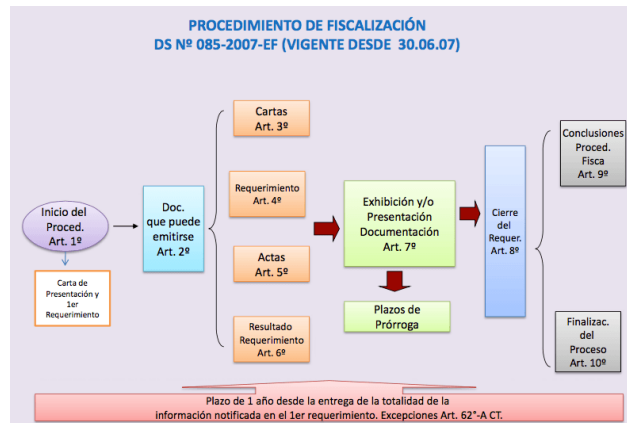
PROCEDIMIENTO DE FISCALIZACIÓN
DS Nº 085-2007-EF (VIGENTE DESDE 30.06.07)

Inicio del Proced. Art. 1º

Carta de Presentación y 1er Requerimiento

Doc. que puede emitirse Art. 2º

Cartas Art. 3º

Requerimiento Art. 4º

Actas Art. 5º

Resultado Requerimiento Art. 6º

Exhibición y/o Presentación Documentación Art. 7º

Plazos de Prórroga

Cierre del Requer. Art. 8º

Conclusiones Proced. Fisca Art. 9º

Finalizac. del Proceso Art. 10º

Plazo de 1 año desde la entrega de la totalidad de la información notificada en el 1er requerimiento. Excepciones Art. 62°-A CT.